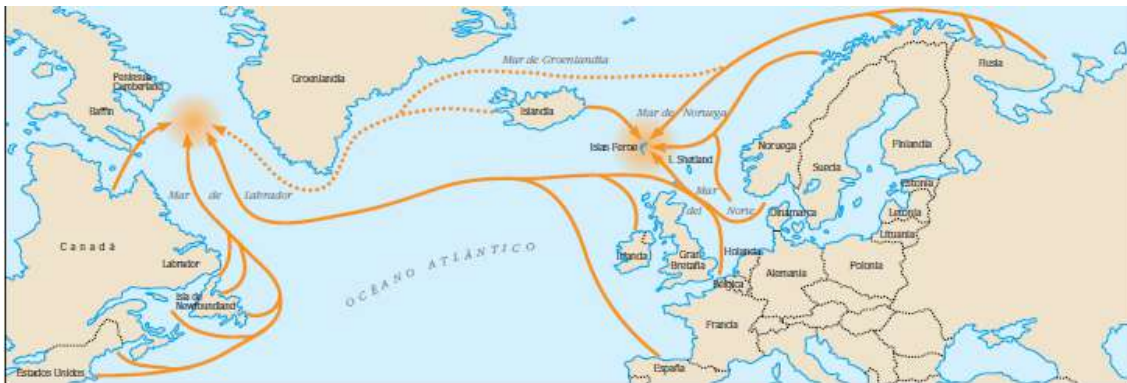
Mar de Groenlandia
Groenlandia
Península Cumberland
Baffin
Islandia
Mar de Noruega
Rusia
Islas Feroe
I. Shetland
Noruega
Suecia
Finlandia
Estonia
Letonia
Lituania
Mar del Norte
Dinamarca
Mar de Labrador
Canadá
Labrador
Isla de Newfoundland
OCÉANO ATLÁNTICO
Irlanda
Gran Bretaña
Holanda
Bélgica
Alemania
Polonia
Francia
España
Estados Unidos